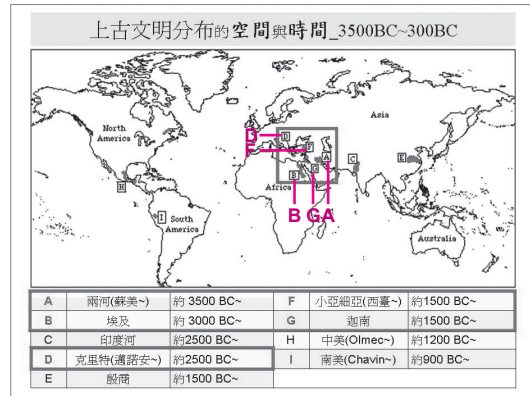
上古文明分布的空間與時間_3500BC~300BC

North America

Asia

Africa

South America

Australia

D

H

F

A

C

E

B

G

I

B G A

| A | 兩河(蘇美~) | 約 3500 BC~ | F | 小亞細亞(西臺~) | 約1500 BC~ |
|---|---|---|---|---|---|
| B | 埃及 | 約 3000 BC~ | G | 迦南 | 約1500 BC~ |
| C | 印度河 | 約2500 BC~ | H | 中美(Olmec~) | 約1200 BC~ |
| D | 克里特(邁諾安~) | 約2500 BC~ | I | 南美(Chavin~) | 約900 BC~ |
| E | 殷商 | 約1500 BC~ | | | |